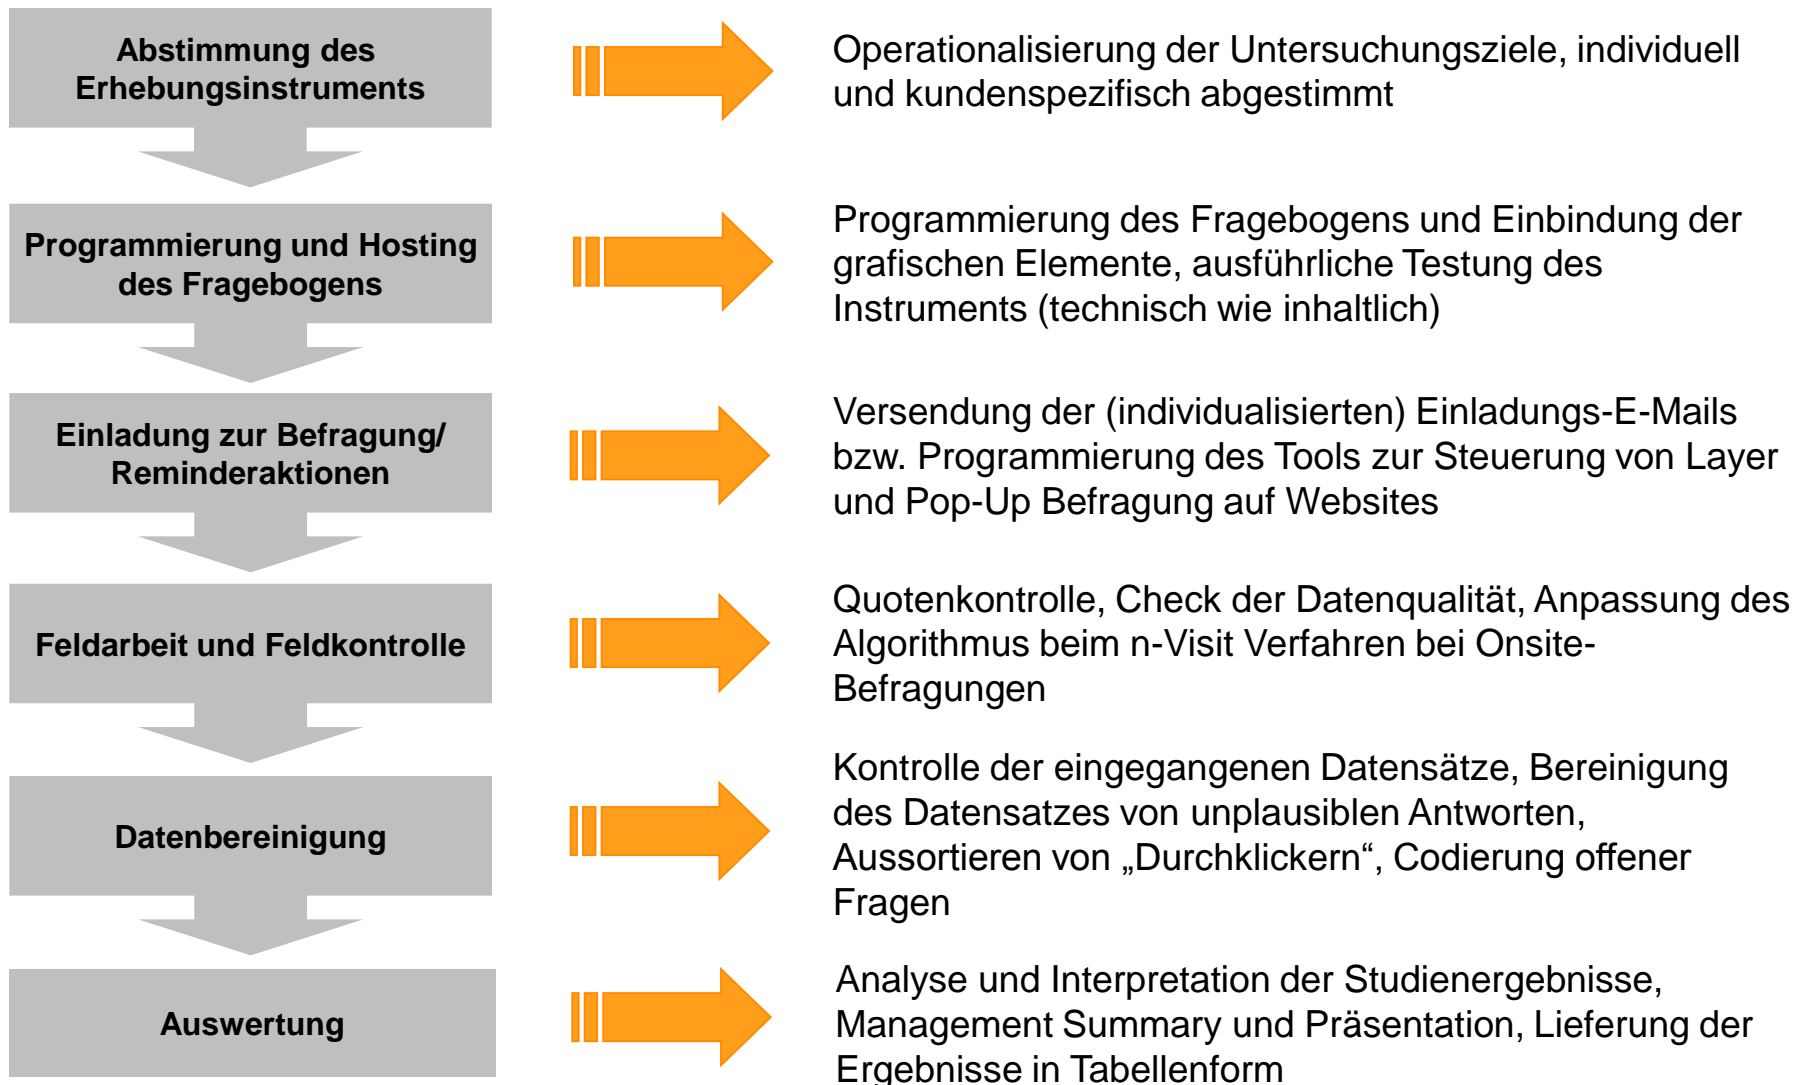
Abstimmung des Erhebungsinstruments

Operationalisierung der Untersuchungsziele, individuell und kundenspezifisch abgestimmt

Programmierung und Hosting des Fragebogens

Programmierung des Fragebogens und Einbindung der grafischen Elemente, ausführliche Testung des Instruments (technisch wie inhaltlich)

Einladung zur Befragung/ Reminderaktionen

Versendung der (individualisierten) Einladungs-E-Mails bzw. Programmierung des Tools zur Steuerung von Layer und Pop-Up Befragung auf Websites

Feldarbeit und Feldkontrolle

Quotenkontrolle, Check der Datenqualität, Anpassung des Algorithmus beim n-Visit Verfahren bei Onsite-Befragungen

Datenbereinigung

Kontrolle der eingegangenen Datensätze, Bereinigung des Datensatzes von unplausiblen Antworten, Aussortieren von „Durchklickern“, Codierung offener Fragen

Auswertung

Analyse und Interpretation der Studienergebnisse, Management Summary und Präsentation, Lieferung der Ergebnisse in Tabellenform